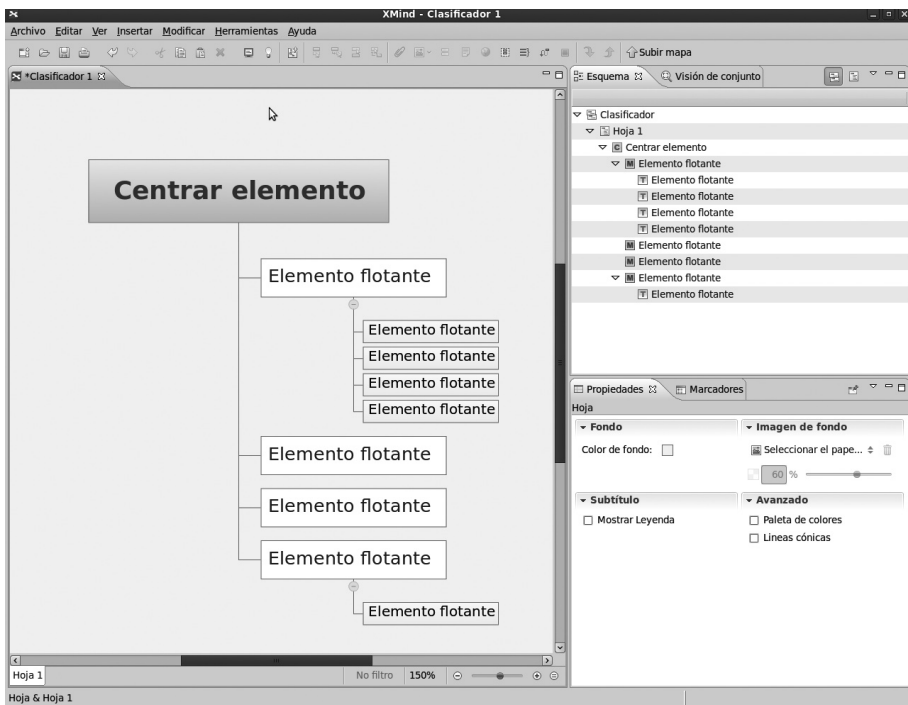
XMind - Clasificador 1

Archivo Editar Ver Insertar Modificar Herramientas Ayuda

Subir mapa

*Clasificador 1

Centrar elemento

Elemento flotante

Elemento flotante

Elemento flotante

Elemento flotante

Elemento flotante

Elemento flotante

Elemento flotante

Elemento flotante

Elemento flotante

Hoja 1

No filtro 150%

Esquema

Visión de conjunto

Clasificador
Hoja 1
Centrar elemento
Elemento flotante
Elemento flotante
Elemento flotante
Elemento flotante
Elemento flotante
Elemento flotante
Elemento flotante
Elemento flotante
Elemento flotante

Propiedades

Marcadores

Hoja

Fondo

Color de fondo:

Imagen de fondo

Seleccionar el pape...

60 %

Subtítulo

Mostrar Leyenda

Avanzado

Paleta de colores

Lineas cónicas

Hoja & Hoja 1